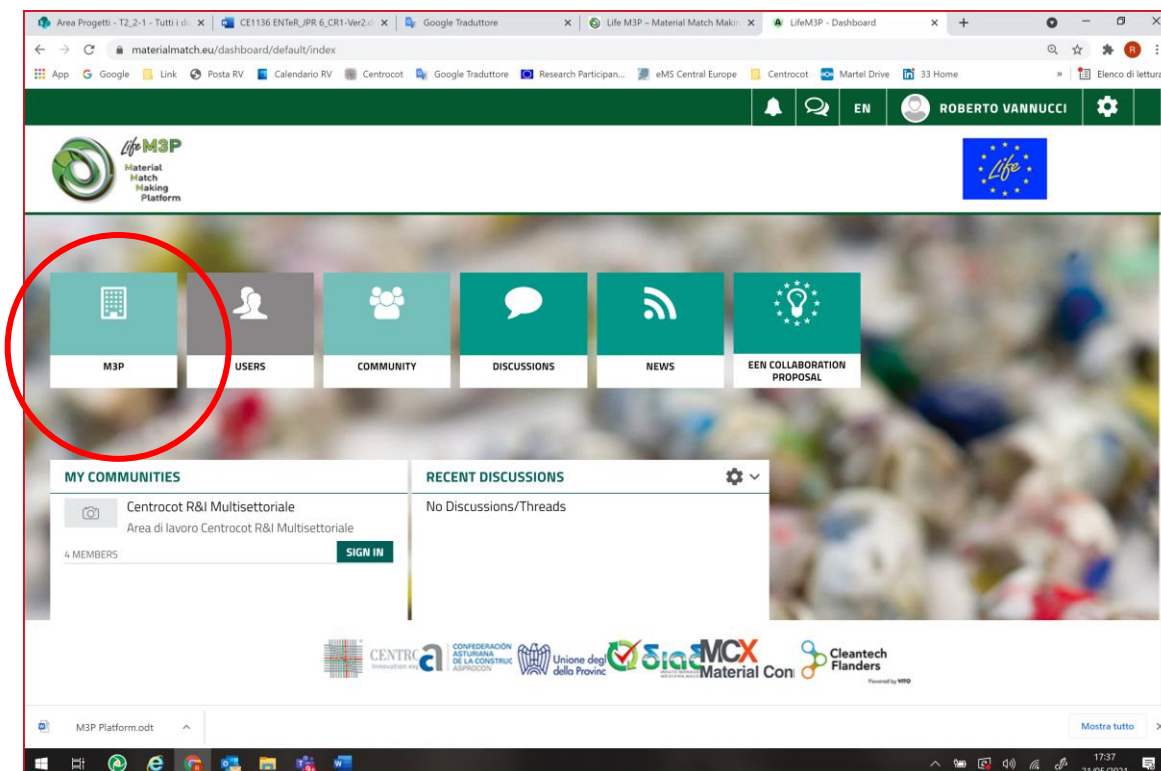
Area Progetti - T2_2-1 - Tutti i d | CE1136 ENTeR_JPR 6_CR1-Ver2. | Google Traduttore | Life M3P ~ Material Match Makin | LifeM3P - Dashboard

materialmatch.eu/dashboard/default/index

App Google Link Posta RV Calendario RV Centrocot Google Traduttore Research Participan... eMS Central Europe Centrocot Martel Drive 33 Home Elenco di lettura

EN ROBERTO VANNUCCI

Life M3P Material Match Making Platform

Life

M3P

USERS

COMMUNITY

DISCUSSIONS

NEWS

EEN COLLABORATION PROPOSAL

MY COMMUNITIES

Centrocot R&I Multisettoriale

Area di lavoro Centrocot R&I Multisettoriale

4 MEMBERS

SIGN IN

RECENT DISCUSSIONS

No Discussions/Threads

CENTRO Innovation ex CONFEDERACIÓN ASTURIANA DE LA CONSTRUC ASPROCON Unione degl della Provinc Siac MCX Material Con Cleantech Flanders Powered by VITO

M3P Platform.odt

Mostra tutto

17:37 21/05/2021